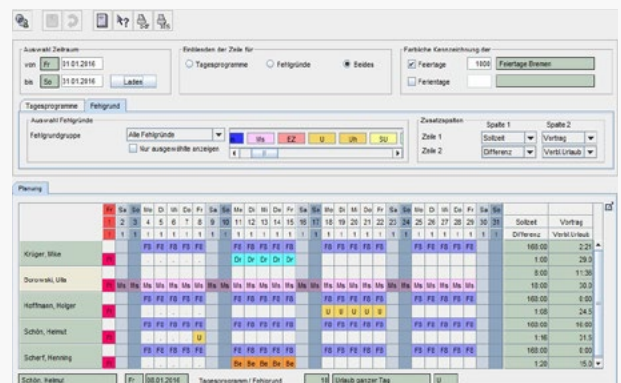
Auswahl Zeitraum

von Fr 01.01.2016

bis So 31.01.2016 Laden

Einblenden der Zeile für

Tagesprogramme Fehlgründe Beides

Farbliche Kennzeichnung der

Feiertage 1800 Feiertage Bremen

Ferientage

Tagesprogramme Fehlgrund

Auswahl Fehlgründe

Fehlgrundgruppe Alle Fehlgründe

Nur ausgewählte anzeigen

Ms EZ U Uh SU

Zusatzspalten

Spalte 1 Spalte 2

Zeile 1 Sollzeit Vortrag

Zeile 2 Differenz Vortr.Urlaub

Planung

| | Fr | Sa | So | Mo | Di | Mi | Do | Fr | Sa | So | Mo | Di | Mi | Do | Fr | Sa | So | Mo | Di | Mi | Do | Fr | Sa | So | Mo | Di | Mi | Do | Fr | Sa | So | | |
|---|---|---|---|---|---|---|---|---|---|---|---|---|---|---|---|---|---|---|---|---|---|---|---|---|---|---|---|---|---|---|---|---|---|
| | 1 | 2 | 3 | 4 | 5 | 6 | 7 | 8 | 9 | 10 | 11 | 12 | 13 | 14 | 15 | 16 | 17 | 18 | 19 | 20 | 21 | 22 | 23 | 24 | 25 | 26 | 27 | 28 | 29 | 30 | 31 | Sollzeit | Vortrag |
| | 1 | 1 | 1 | 1 | 1 | 1 | 1 | 1 | 1 | 1 | 1 | 1 | 1 | 1 | 1 | 1 | 1 | 1 | 1 | 1 | 1 | 1 | 1 | 1 | 1 | 1 | 1 | 1 | 1 | 1 | 1 | Differenz | Vortr.Urlaub |
| Krüger, Mike | | | | F5 | F5 | F5 | F5 | F5 | | | F5 | F5 | F5 | F5 | F5 | | | F5 | F5 | F5 | F5 | F5 | | | F5 | F5 | F5 | F5 | F5 | | | 160:00 | 2:21 |
| | | | | | | | | | | | Dr | Dr | Dr | Dr | Dr | | | | | | | | | | | | | | | | | 1:00 | 29.0 |
| Dorowski, Ute | | | | | | | | | | | | | | | | | | | | | | | | | | | | | | | | 8:00 | 11:36 |
| | Ms | Ms | Ms | Ms | Ms | Ms | Ms | Ms | Ms | Ms | Ms | Ms | Ms | Ms | Ms | Ms | Ms | Ms | Ms | Ms | Ms | Ms | Ms | Ms | Ms | Ms | Ms | Ms | Ms | | | 18:00 | 30.0 |
| Hoffmann, Holger | | | | F5 | F5 | F5 | F5 | F5 | | | F5 | F5 | F5 | F5 | F5 | | | F5 | F5 | F5 | F5 | F5 | | | F5 | F5 | F5 | F5 | F5 | | | 160:00 | 0:00 |
| | | | | | | | | | | | | | | | | | | U | U | U | U | U | | | | | | | | | | 1:08 | 24.5 |
| Schön, Helmut | | | | F5 | F5 | F5 | F5 | F5 | | | F5 | F5 | F5 | F5 | F5 | | | F5 | F5 | F5 | F5 | F5 | | | F5 | F5 | F5 | F5 | F5 | | | 160:00 | 16:00 |
| | | | | | | | | U | | | | | | | | | | | | | | | | | | | | | | | | 1:16 | 31.5 |
| Scharf, Henning | | | | F5 | F5 | F5 | F5 | F5 | | | F5 | F5 | F5 | F5 | F5 | | | F5 | F5 | F5 | F5 | F5 | | | F5 | F5 | F5 | F5 | F5 | | | 160:00 | 0:00 |
| | | | | | | | | | | | Be | Be | Be | Be | Be | | | | | | | | | | | | | | | | | 1:20 | 15.5 |

Schön, Helmut Fr 08.01.2016 Tagesprogramm / Fehlgrund 18 Urlaub ganzer Tag U